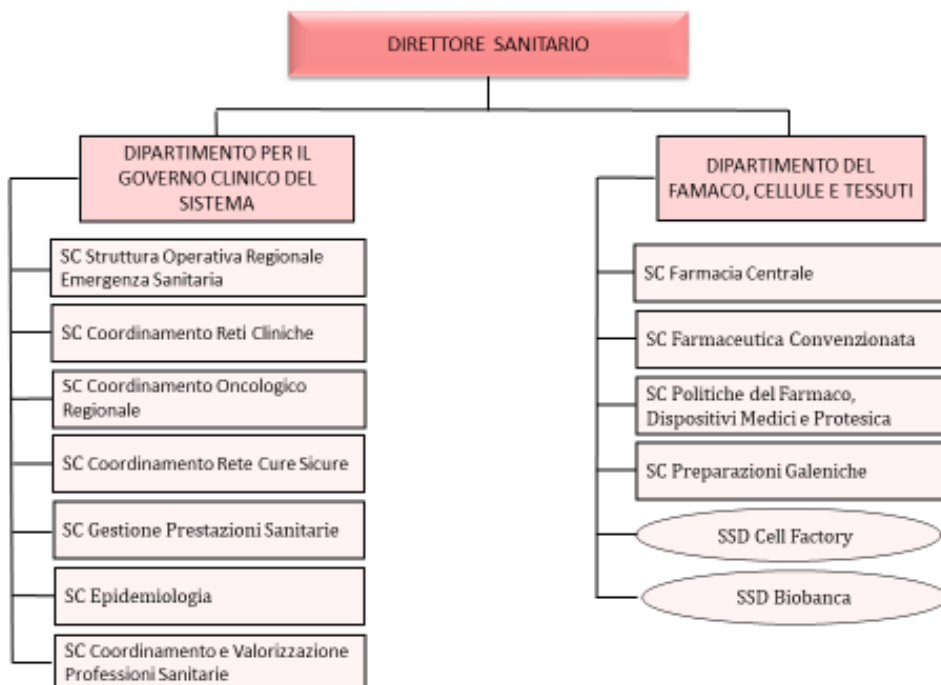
DIRETTORE SANITARIO

DIPARTIMENTO PER IL GOVERNO CLINICO DEL SISTEMA

SC Struttura Operativa Regionale Emergenza Sanitaria

SC Coordinamento Reti Cliniche

SC Coordinamento Oncologico Regionale

SC Coordinamento Rete Cure Sicure

SC Gestione Prestazioni Sanitarie

SC Epidemiologia

SC Coordinamento e Valorizzazione Professioni Sanitarie

DIPARTIMENTO DEL FAMACO, CELLULE E TESSUTI

SC Farmacia Centrale

SC Farmaceutica Convenzionata

SC Politiche del Farmaco, Dispositivi Medici e Protesica

SC Preparazioni Galeniche

SSD Cell Factory

SSD Biobanca